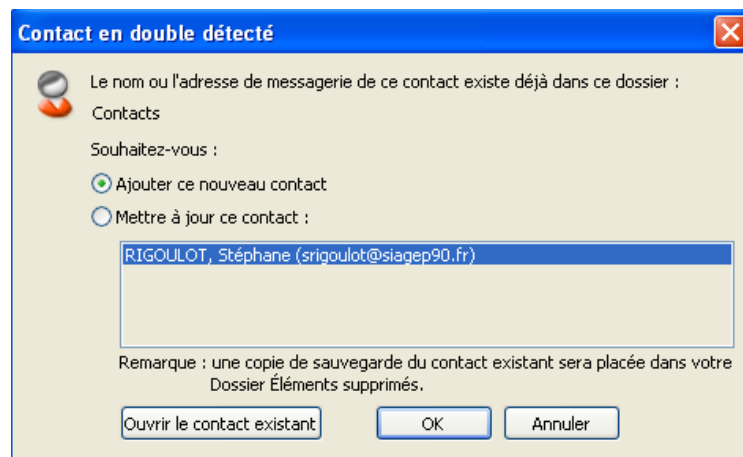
Contact en double détecté

Le nom ou l'adresse de messagerie de ce contact existe déjà dans ce dossier :

Contacts

Souhaitez-vous :

Ajouter ce nouveau contact

Mettre à jour ce contact :

RIGOULOT, Stéphane (srigoulot@siagep90.fr)

Remarque : une copie de sauvegarde du contact existant sera placée dans votre Dossier Éléments supprimés.

Ouvrir le contact existant

OK

Annuler